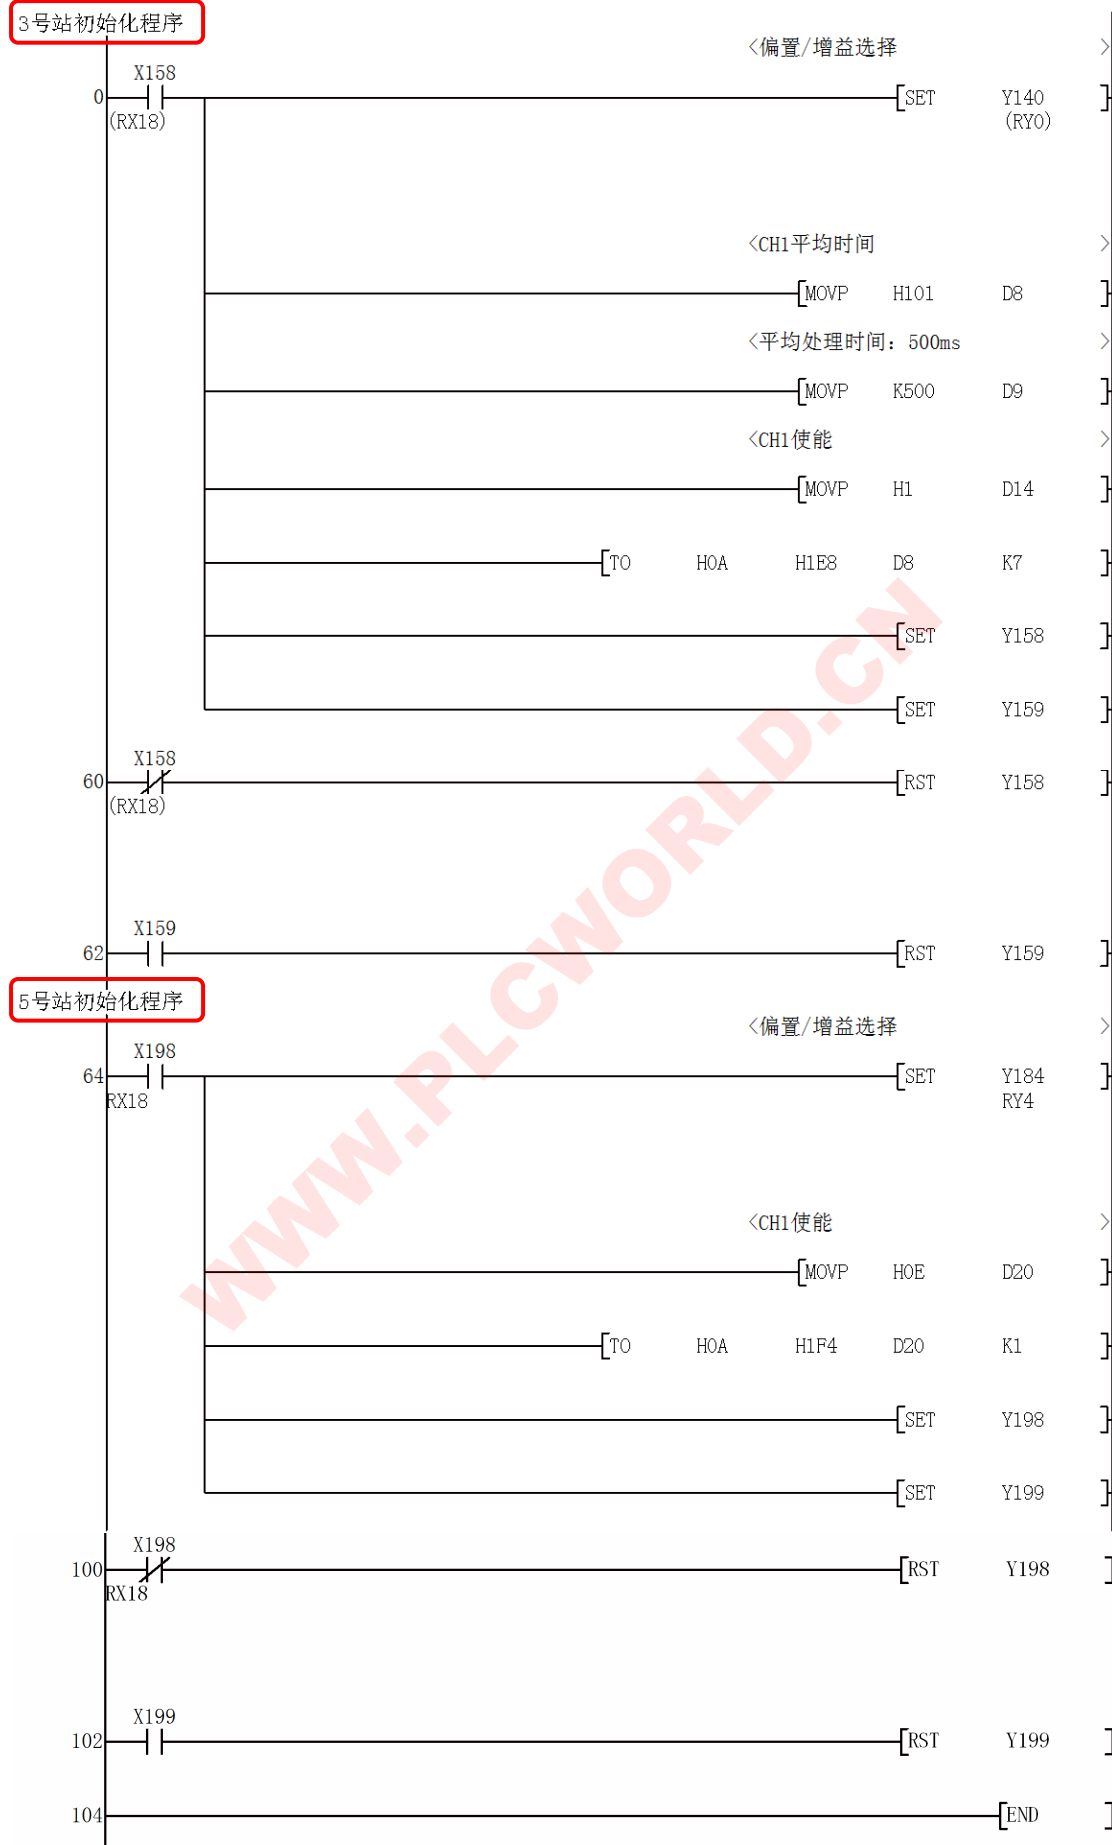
3号站初始化程序

<偏置/增益选择>

0 X158 (RX18) [SET Y140 (RY0)]

<CH1平均时间>

[MOVP H101 D8]

<平均处理时间：500ms>

[MOVP K500 D9]

<CH1使能>

[MOVP H1 D14]

[TO H0A H1E8 D8 K7]

[SET Y158]

[SET Y159]

60 X158 (RX18) [RST Y158]

62 X159 [RST Y159]

5号站初始化程序

<偏置/增益选择>

64 X198 RX18 [SET Y184 RY4]

<CH1使能>

[MOVP H0E D20]

[TO H0A H1F4 D20 K1]

[SET Y198]

[SET Y199]

100 X198 RX18 [RST Y198]

102 X199 [RST Y199]

104 [END]

WWW.PLCWORLD.CN